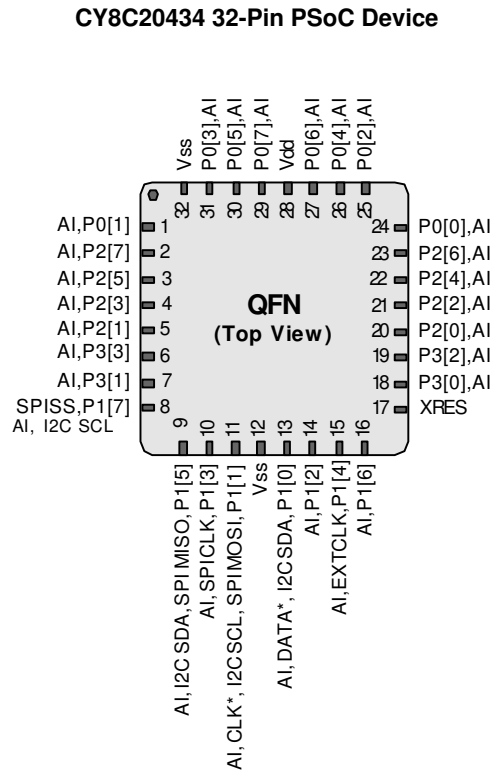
CY8C20434 32-Pin PSoC Device

Vss
P0[3],AI
P0[5],AI
P0[7],AI
Vdd
P0[6],AI
P0[4],AI
P0[2],AI

32 31 30 29 28 27 26 25

AI,P0[1] 1
AI,P2[7] 2
AI,P2[5] 3
AI,P2[3] 4
AI,P2[1] 5
AI,P3[3] 6
AI,P3[1] 7
SPISS,P1[7] 8
AI, I2C SCL

QFN
(Top View)

24 P0[0],AI
23 P2[6],AI
22 P2[4],AI
21 P2[2],AI
20 P2[0],AI
19 P3[2],AI
18 P3[0],AI
17 XRES

9 10 11 12 13 14 15 16

AI,I2C SDA,SPI MISO,P1[5]
AI,SPICLK,P1[3]
AI,CLK*,I2CSCL,SPIMOSI,P1[1]
Vss
AI,DATA*,I2CSDA,P1[0]
AI,P1[2]
AI,EXTCLK,P1[4]
AI,P1[6]